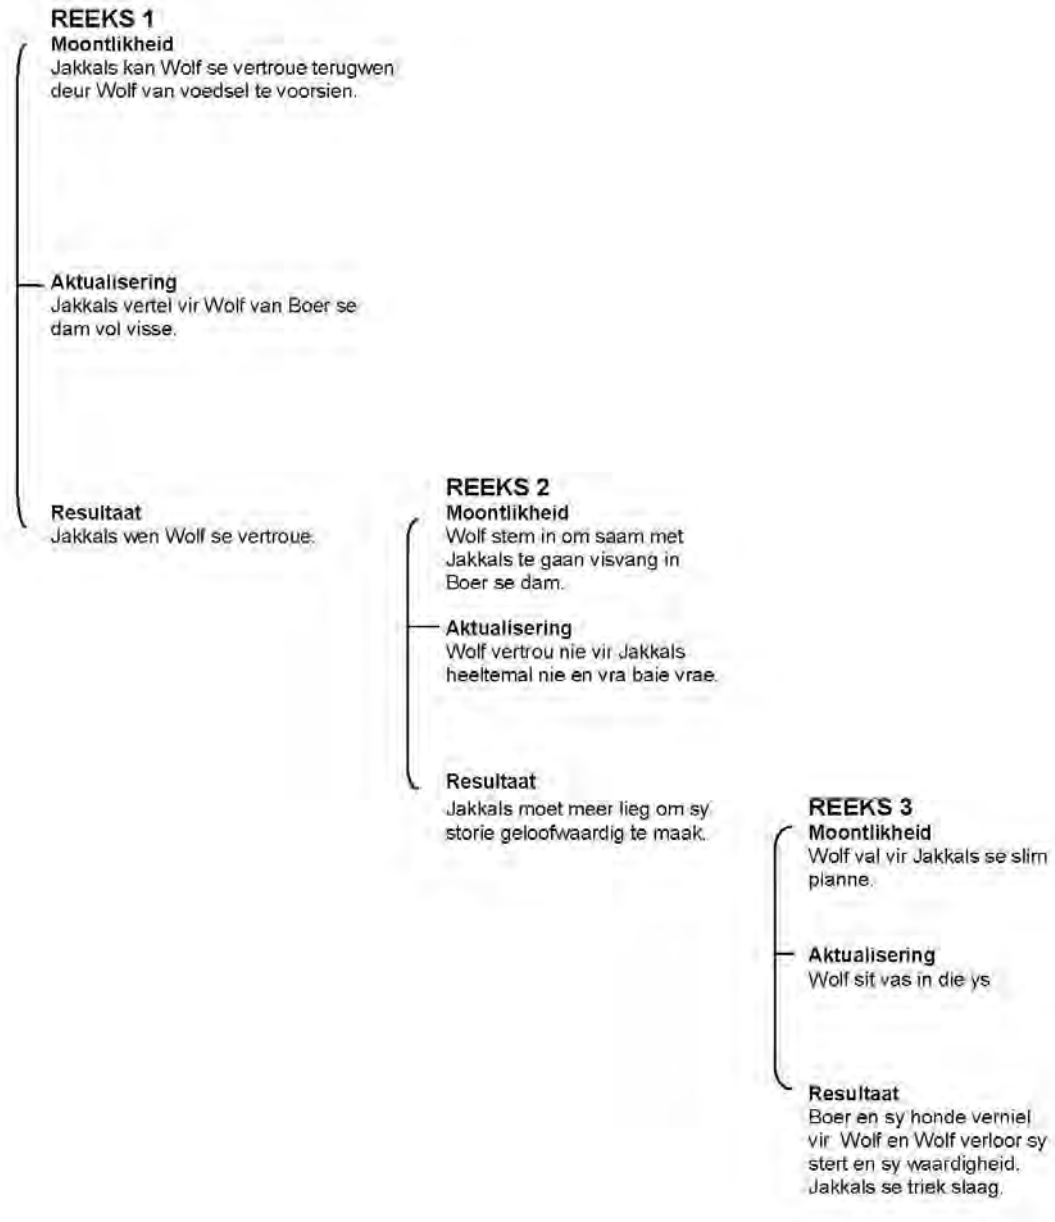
REEKS 1
Moontlikheid
Jakkals kan Wolf se vertroue terugwen deur Wolf van voedsel te voorsien.

Aktualisering
Jakkals vertel vir Wolf van Boer se dam vol visse.

Resultaat
Jakkals wen Wolf se vertroue.

REEKS 2
Moontlikheid
Wolf stem in om saam met Jakkals te gaan visvang in Boer se dam.

Aktualisering
Wolf vertrou nie vir Jakkals heeltemal nie en vra baie vrae.

Resultaat
Jakkals moet meer lieg om sy storie geloofwaardig te maak.

REEKS 3
Moontlikheid
Wolf val vir Jakkals se slim planne.

Aktualisering
Wolf sit vas in die ys

Resultaat
Boer en sy honde verniel vir Wolf en Wolf verloor sy stert en sy waardigheid. Jakkals se triek slaag.